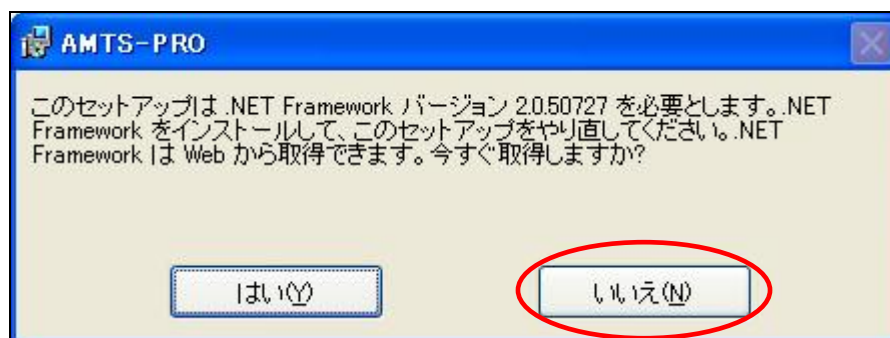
AMTS-PRO

このセットアップは .NET Framework バージョン 2.0.50727 を必要とします。.NET Framework をインストールして、このセットアップをやり直してください。.NET Framework は Web から取得できます。今すぐ取得しますか?

はい(Y)

いいえ(N)